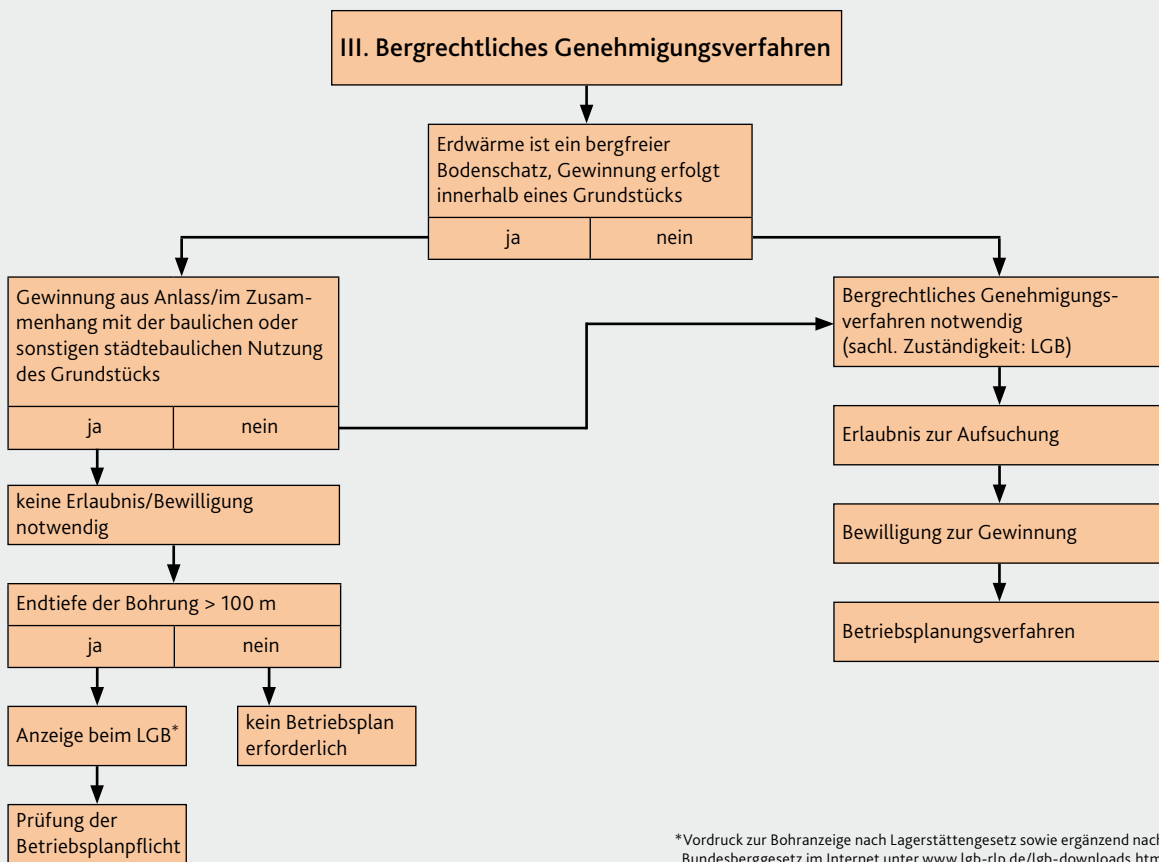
III. Bergrechtliches Genehmigungsverfahren

Erdwärme ist ein bergfreier Bodenschatz, Gewinnung erfolgt innerhalb eines Grundstücks

ja | nein

Gewinnung aus Anlass/im Zusammenhang mit der baulichen oder sonstigen städtebaulichen Nutzung des Grundstücks

ja | nein

keine Erlaubnis/Bewilligung notwendig

Endtiefe der Bohrung > 100 m

ja | nein

Anzeige beim LGB*

kein Betriebsplan erforderlich

Prüfung der Betriebsplanpflicht

Bergrechtliches Genehmigungsverfahren notwendig (sachl. Zuständigkeit: LGB)

Erlaubnis zur Aufsuchung

Bewilligung zur Gewinnung

Betriebsplanungsverfahren

*Vordruck zur Bohranzeige nach Lagerstättengesetz sowie ergänzend nach Bundesberggesetz im Internet unter www.lgb-rlp.de/lgb-downloads.htm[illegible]